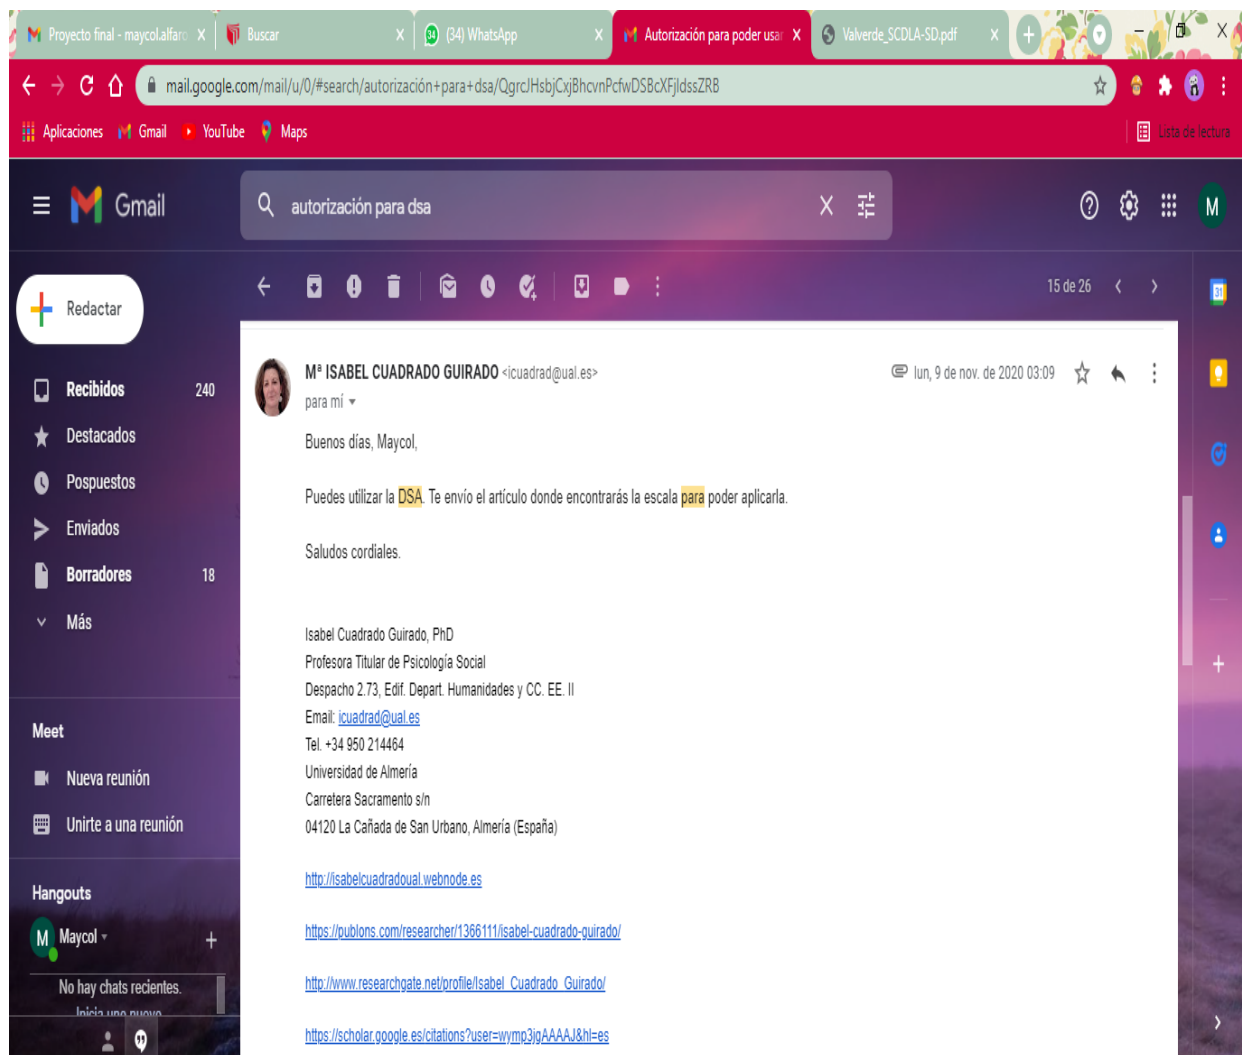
Proyecto final - maycol.alfaro X
Buscar X
(34) WhatsApp X
Autorización para poder usar X
Valverde_SCDLA-SD.pdf X

mail.google.com/mail/u/0/#search/autorización+para+dsa/QgrcJHsbjCxjBhcvnPcfwDSBcXFjldssZRB

Aplicaciones Gmail YouTube Maps
Lista de lectura

Gmail
autorización para dsa

Redactar
Recibidos 240
Destacados
Pospuestos
Enviados
Borradores 18
Más

Meet
Nueva reunión
Unirte a una reunión

Hangouts
Maycol
No hay chats recientes.
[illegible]

15 de 26

Mª ISABEL CUADRADO GUIRADO <icuadrad@ual.es>
para mí
lun, 9 de nov. de 2020 03:09

Buenos días, Maycol,

Puedes utilizar la DSA. Te envío el artículo donde encontrarás la escala para poder aplicarla.

Saludos cordiales.

Isabel Cuadrado Guirado, PhD
Profesora Titular de Psicología Social
Despacho 2.73, Edif. Depart. Humanidades y CC. EE. II
Email: icuadrad@ual.es
Tel. +34 950 214464
Universidad de Almería
Carretera Sacramento s/n
04120 La Cañada de San Urbano, Almería (España)

http://isabelcuadradoual.webnode.es

https://publons.com/researcher/1366111/isabel-cuadrado-guirado/

http://www.researchgate.net/profile/Isabel_Cuadrado_Guirado/

https://scholar.google.es/citations?user=wymp3jgAAAAJ&hl=es